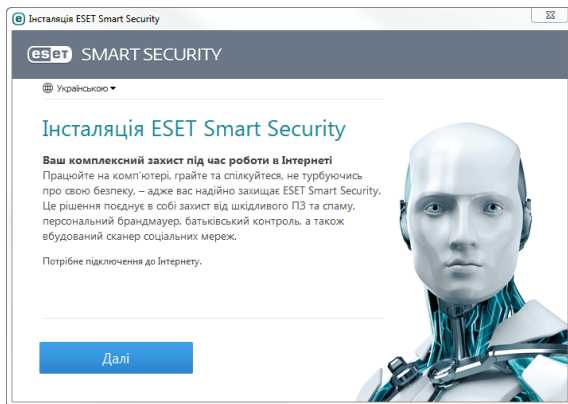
Інсталяція ESET Smart Security

eset SMART SECURITY

Українською

Інсталяція ESET Smart Security

Ваш комплексний захист під час роботи в Інтернеті

Працюйте на комп'ютері, грайте та спілкуйтеся, не турбуючись про свою безпеку, – адже вас надійно захищає ESET Smart Security. Це рішення поєднує в собі захист від шкідливого ПЗ та спаму, персональний брандмауер, батьківський контроль, а також вбудований сканер соціальних мереж.

Потрібне підключення до Інтернету.

Далі